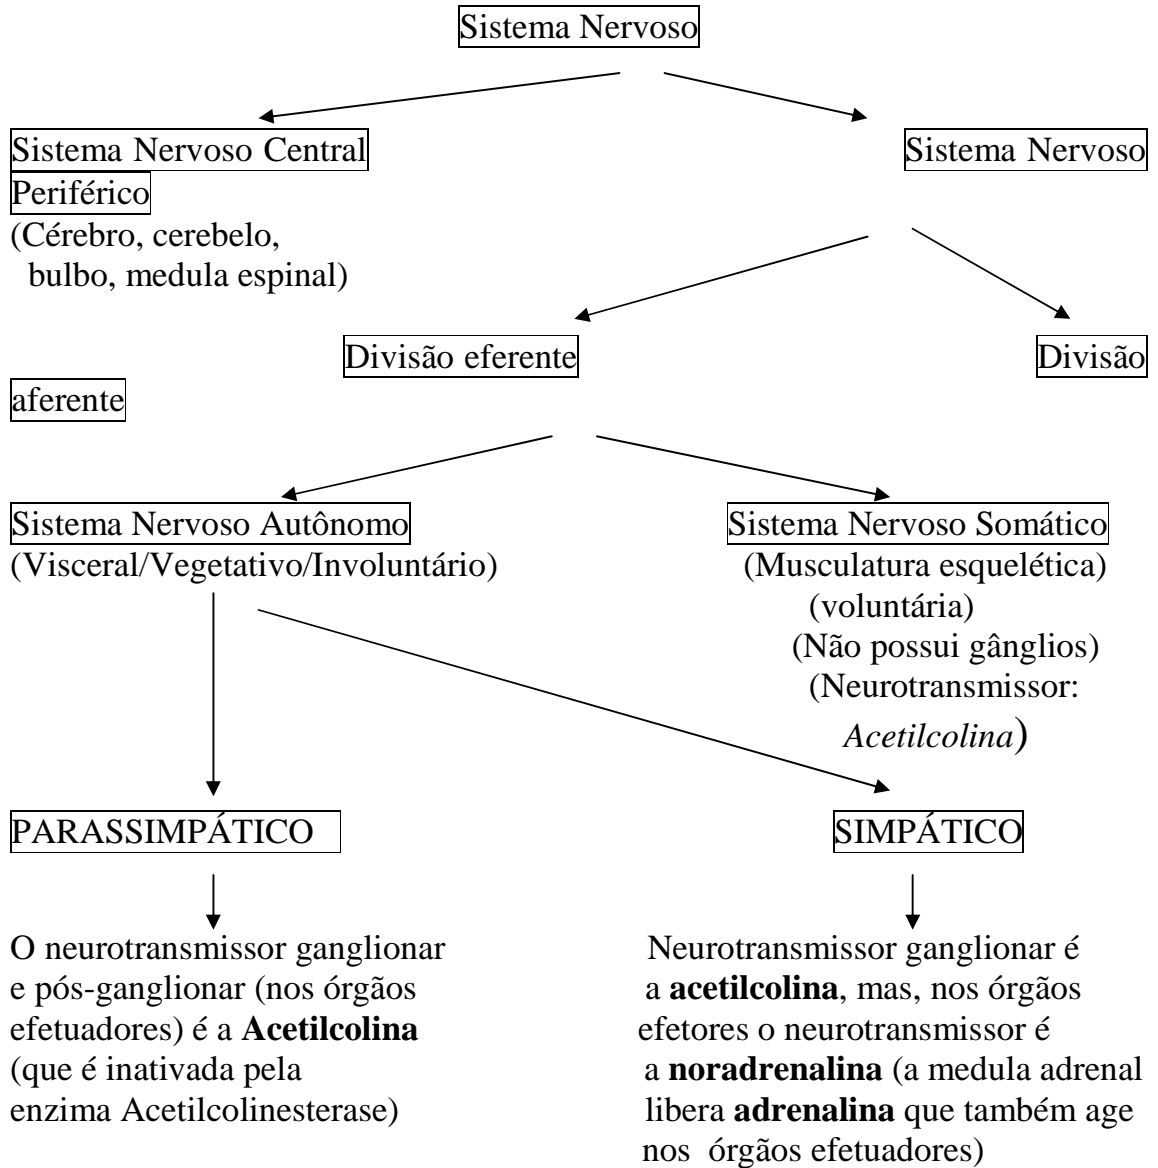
Sistema Nervoso

Sistema Nervoso Central

Sistema Nervoso Periférico

(Cérebro, cerebelo, bulbo, medula espinal)

Divisão eferente

Divisão aferente

Sistema Nervoso Autônomo
(Visceral/Vegetativo/Involuntário)

Sistema Nervoso Somático
(Musculatura esquelética)
(voluntária)
(Não possui gânglios)
(Neurotransmissor: *Acetilcolina*)

PARASSIMPÁTICO

SIMPÁTICO

O neurotransmissor ganglionar e pós-ganglionar (nos órgãos efetuadores) é a **Acetilcolina** (que é inativada pela enzima Acetilcolinesterase)

Neurotransmissor ganglionar é a **acetilcolina**, mas, nos órgãos efetores o neurotransmissor é a **noradrenalina** (a medula adrenal libera **adrenalina** que também age nos órgãos efetuadores)